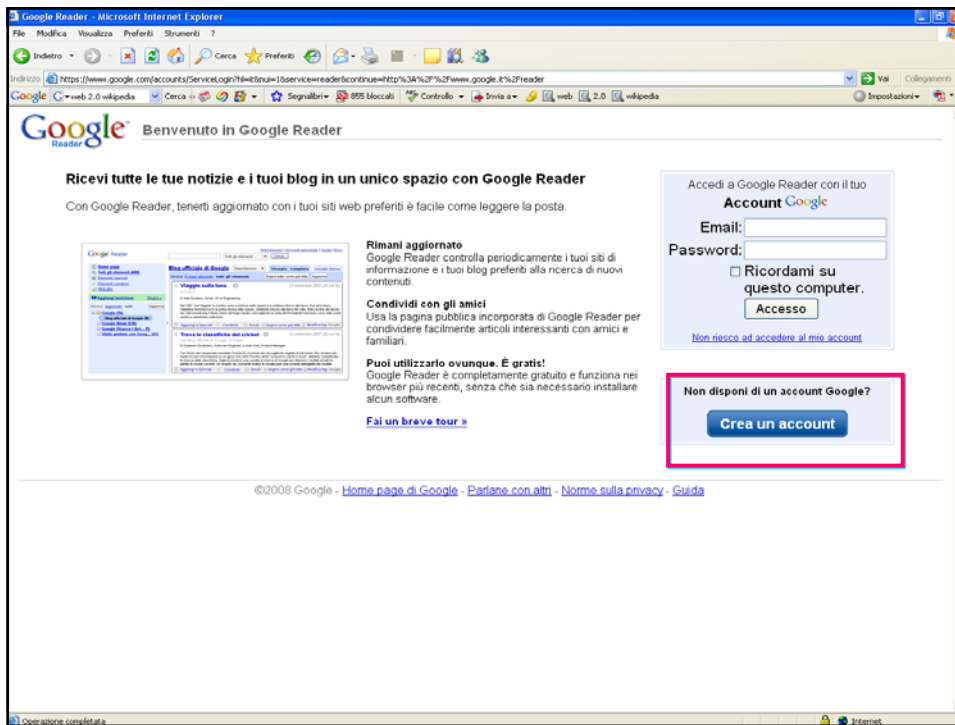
Google Reader - Microsoft Internet Explorer

File Modifica Visualizza Preferiti Strumenti ?

Indietro Cerca Preferiti

Indirizzo https://www.google.com/accounts/ServiceLogin?hl=it&nui=1&service=reader&continue=http%3A%2F%2Fwww.google.it%2Freader Vai Collegamenti

Google web 2.0 wikipedia Cerca Segnalibri 855 bloccati Controllo Invia a web 2.0 wikipedia Impostazioni

Google Reader Benvenuto in Google Reader

Ricevi tutte le tue notizie e i tuoi blog in un unico spazio con Google Reader

Con Google Reader, tenerti aggiornato con i tuoi siti web preferiti è facile come leggere la posta.

Rimani aggiornato
Google Reader controlla periodicamente i tuoi siti di informazione e i tuoi blog preferiti alla ricerca di nuovi contenuti.

Condividi con gli amici
Usa la pagina pubblica incorporata di Google Reader per condividere facilmente articoli interessanti con amici e familiari.

Puoi utilizzarlo ovunque. È gratis!
Google Reader è completamente gratuito e funziona nei browser più recenti, senza che sia necessario installare alcun software.

Fai un breve tour »

Accedi a Google Reader con il tuo Account Google

Email:

Password:

Ricordami su questo computer.

Accesso

Non riesco ad accedere al mio account

Non disponi di un account Google?

Crea un account

©2008 Google - Home page di Google - Parlane con altri - Norme sulla privacy - Guida

Operazione completata Internet